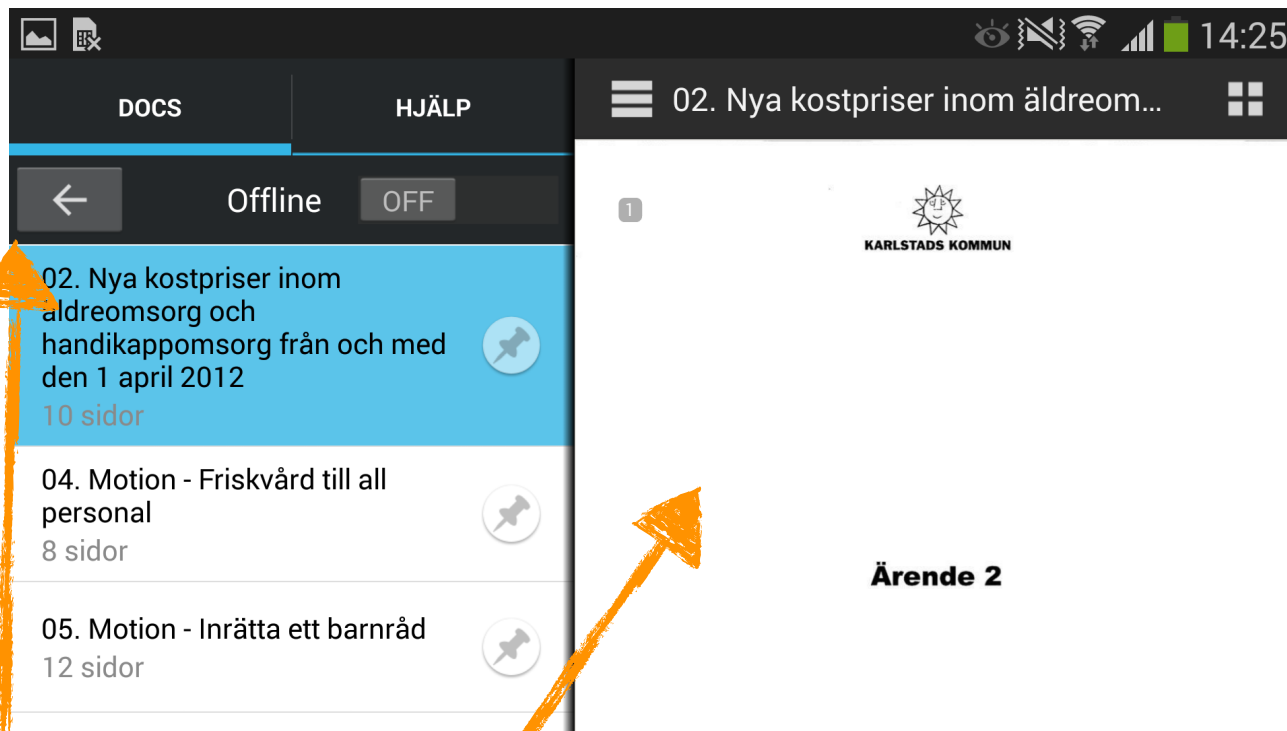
14:25

DOCS

HJÄLP

Offline OFF

02. Nya kostpriser inom äldreomsorg och handikappomsorg från och med den 1 april 2012
10 sidor

04. Motion - Friskvård till all personal
8 sidor

05. Motion - Inrätta ett barnråd
12 sidor

02. Nya kostpriser inom äldreom...

1

KARLSTADS KOMMUN

Ärende 2